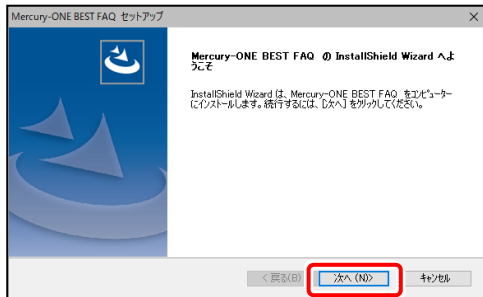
Mercury-ONE BEST FAQ セットアップ

×

Mercury-ONE BEST FAQ の InstallShield Wizard へようこそ

InstallShield Wizard は、Mercury-ONE BEST FAQ をコンピューターにインストールします。続行するには、[次へ] をクリックしてください。

< 戻る(B)

次へ (N)>

キャンセル